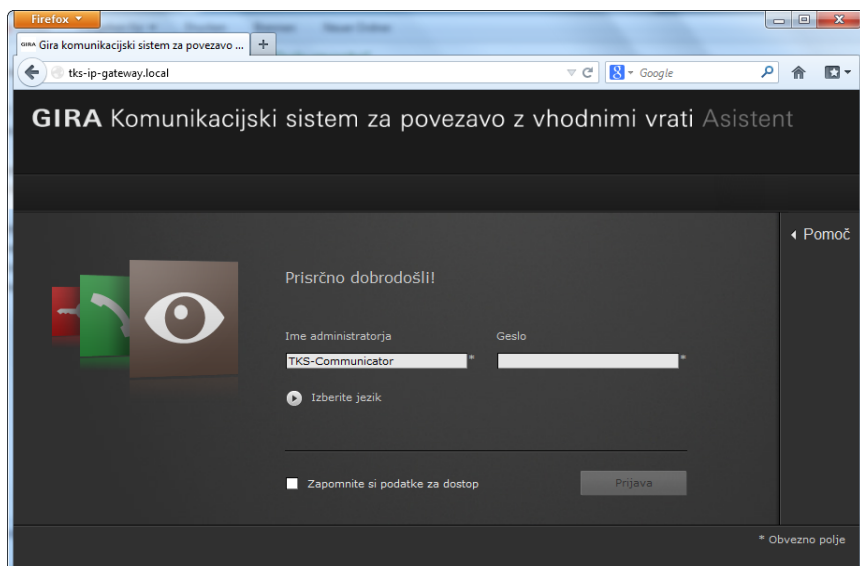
Firefox

GIRA Gira komunikacijski sistem za povezavo ...

+

tks-ip-gateway.local

Google

GIRA Komunikacijski sistem za povezavo z vhodnimi vrati Asistent

Pomoč

Prisrčno dobrodošli!

Ime administratorja

Geslo

TKS-Communicator *

*

Izberite jezik

Zapomnite si podatke za dostop

Prijava

* Obvezno polje